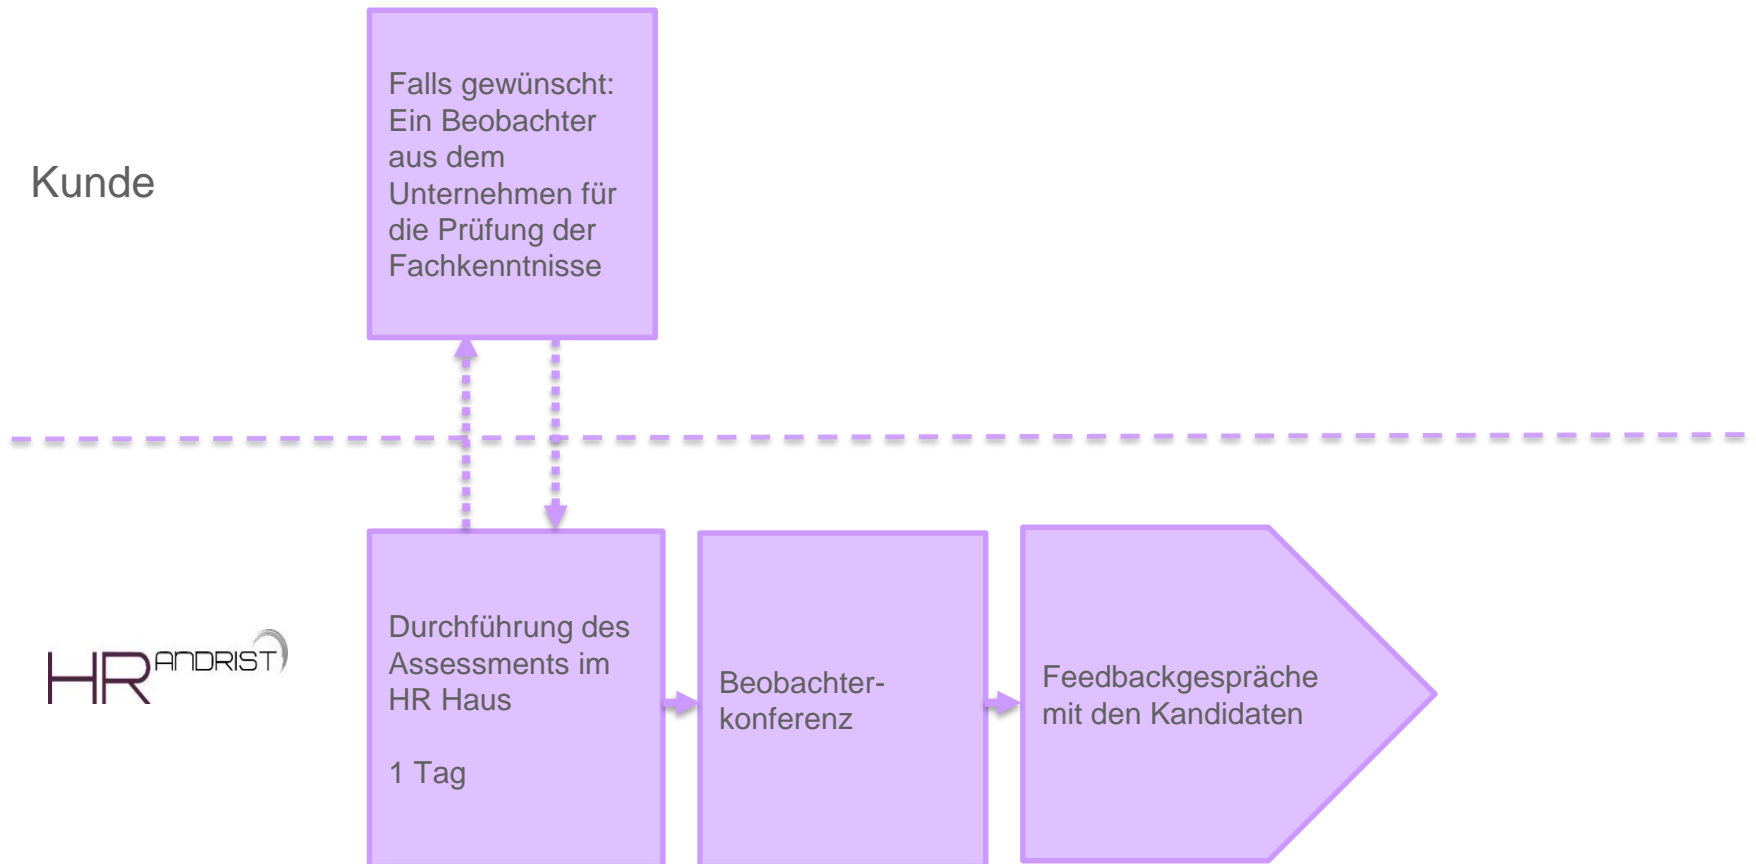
Kunde

Falls gewünscht: Ein Beobachter aus dem Unternehmen für die Prüfung der Fachkenntnisse

HR ANDRIST

Durchführung des Assessments im HR Haus

1 Tag

Beobachter-konferenz

Feedbackgespräche mit den Kandidaten